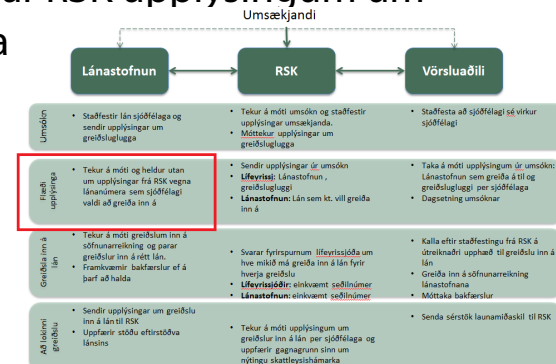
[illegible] RSK upplýsingum um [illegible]

a

Umsækjandi

Lánastofnun

RSK

Vörsluaðili

Umsókn

• Staðfestir lán sjóðfélaga og sendir upplýsingar um greiðsluglugga

• Tekur á móti umsókn og staðfestir upplýsingar umsækjanda.
• Móttekur upplýsingar um greiðsluglugga

• Staðfesta að sjóðfélagi sé virkur sjóðfélagi

Flæði upplýsinga

• Tekur á móti og heldur utan um upplýsingar frá RSK vegna lánanúmera sem sjóðfélagi valdi að greiða inn á

• Sendir upplýsingar úr umsókn
• Lífeyrissj: Lánastofnun, greiðsluglugg
• Lánastofnun: Lán sem kt. vill greiða inn á

• Taka á móti upplýsingum úr umsókn: Lánastofnun sem greiða á til og greiðsluglugga per sjóðfélaga
• Dagsetning umsóknar

Greiðsla inn á lán

• Tekur á móti greiðslum inn á söfnunarreikning og þarar greiðslum inn á rétt lán.
• Framkvæmir bakfærslur ef á þarf að halda

• Svarar fyrirspurnum lífeyrissjóða um hve mikið má greiða inn á lán fyrir hverja greiðslu
• Lífeyrissjóðir: einkvæmt seðilnúmer
• Lánastofnun: einkvæmt seðilnúmer

• Kalla eftir staðfestingu frá RSK á útreiknaðri upphæð til greiðslu inn á lán
• Greiða inn á söfnunarreikning lánastofnana
• Móttaka bakfærslur

Að lokinni greiðslu

• Sendir upplýsingar um greiðslu inn á lán til RSK
• Uppfærir stöðu eftirstöðva lánsins

• Tekur á móti upplýsingum um greiðslur inn á lán per sjóðfélaga og uppfærir gagnagrunn sinn um nýtingu skattleysisheimilda

• Senda sérstök launamiðaskil til RSK